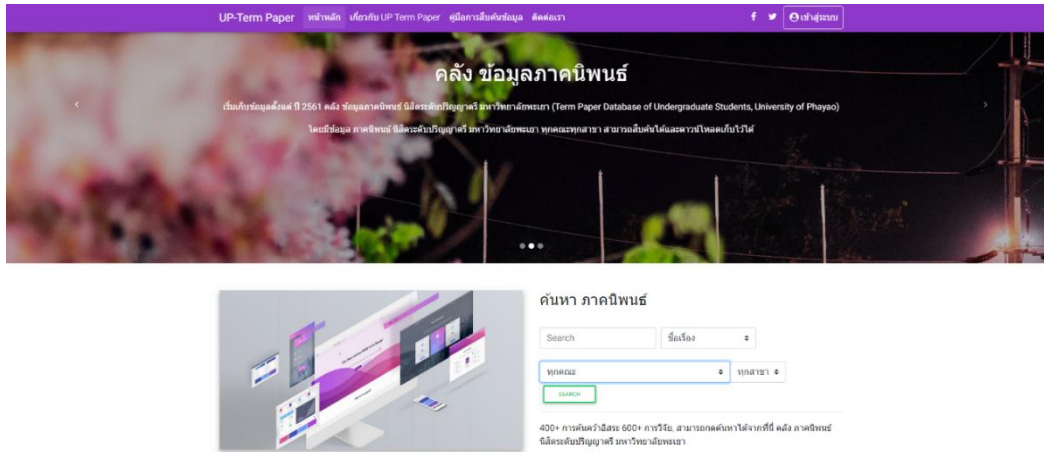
UP-Term Paper หน้าหลัก เกี่ยวกับ UP Term Paper คู่มือการสืบค้นข้อมูล ติดต่อเรา

f เข้าสู่ระบบ

คลัง ข้อมูลภาคนิพนธ์

เริ่มเก็บข้อมูลตั้งแต่ ปี 2561 คลัง ข้อมูลภาคนิพนธ์ นิสิตระดับปริญญาตรี มหาวิทยาลัยพะเยา (Term Paper Database of Undergraduate Students, University of Phayao)

โดยมีข้อมูล ภาคนิพนธ์ นิสิตระดับปริญญาตรี มหาวิทยาลัยพะเยา ทุกคณะทุกสาขา สามารถสืบค้นได้และดาวน์โหลดเก็บไว้ได้

ค้นหา ภาคนิพนธ์

Search

ชื่อเรื่อง

ทุกคณะ

ทุกสาขา

SEARCH

400+ การค้นคว้าอิสระ 600+ การวิจัย, สามารถกดค้นหาได้จากที่นี่ คลัง ภาคนิพนธ์ นิสิตระดับปริญญาตรี มหาวิทยาลัยพะเยา